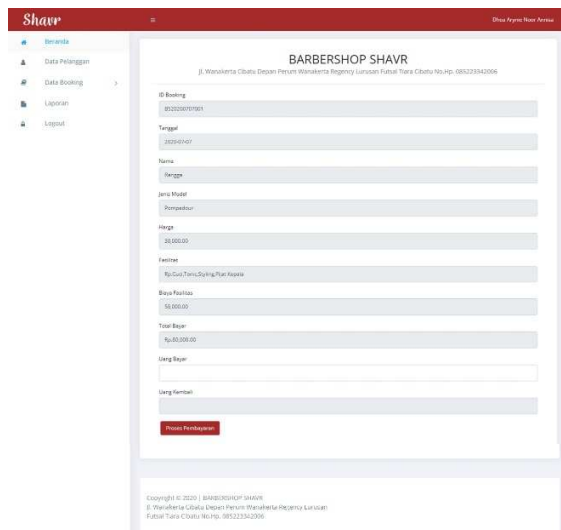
Shavr

≡

Dhea Aryna Noor Annisa

Beranda

Data Pelanggan

Data Booking

Laporan

Logout

BARBERSHOP SHAVR

Jl. Wanakerta Cibatu Depan Perum Wanakerta Regency Lurusan Futsal Tiara Cibatu No.Hp. 085223342006

ID Booking

0520200707001

Tanggal

2020-07-07

Nama

Rangga

Jenis Model

Pompadour

Harga

30,000.00

Fasilitas

Rp.Cuci,Tonic,Styling,Pijat Kepala

Biaya Fasilitas

50,000.00

Total Bayar

Rp.80,000.00

Uang Bayar

Uang Kembali

Proses Pembayaran

Copyright © 2020 | BARBERSHOP SHAVR
Jl. Wanakerta Cibatu Depan Perum Wanakerta Regency Lurusan Futsal Tiara Cibatu No.Hp. 085223342006